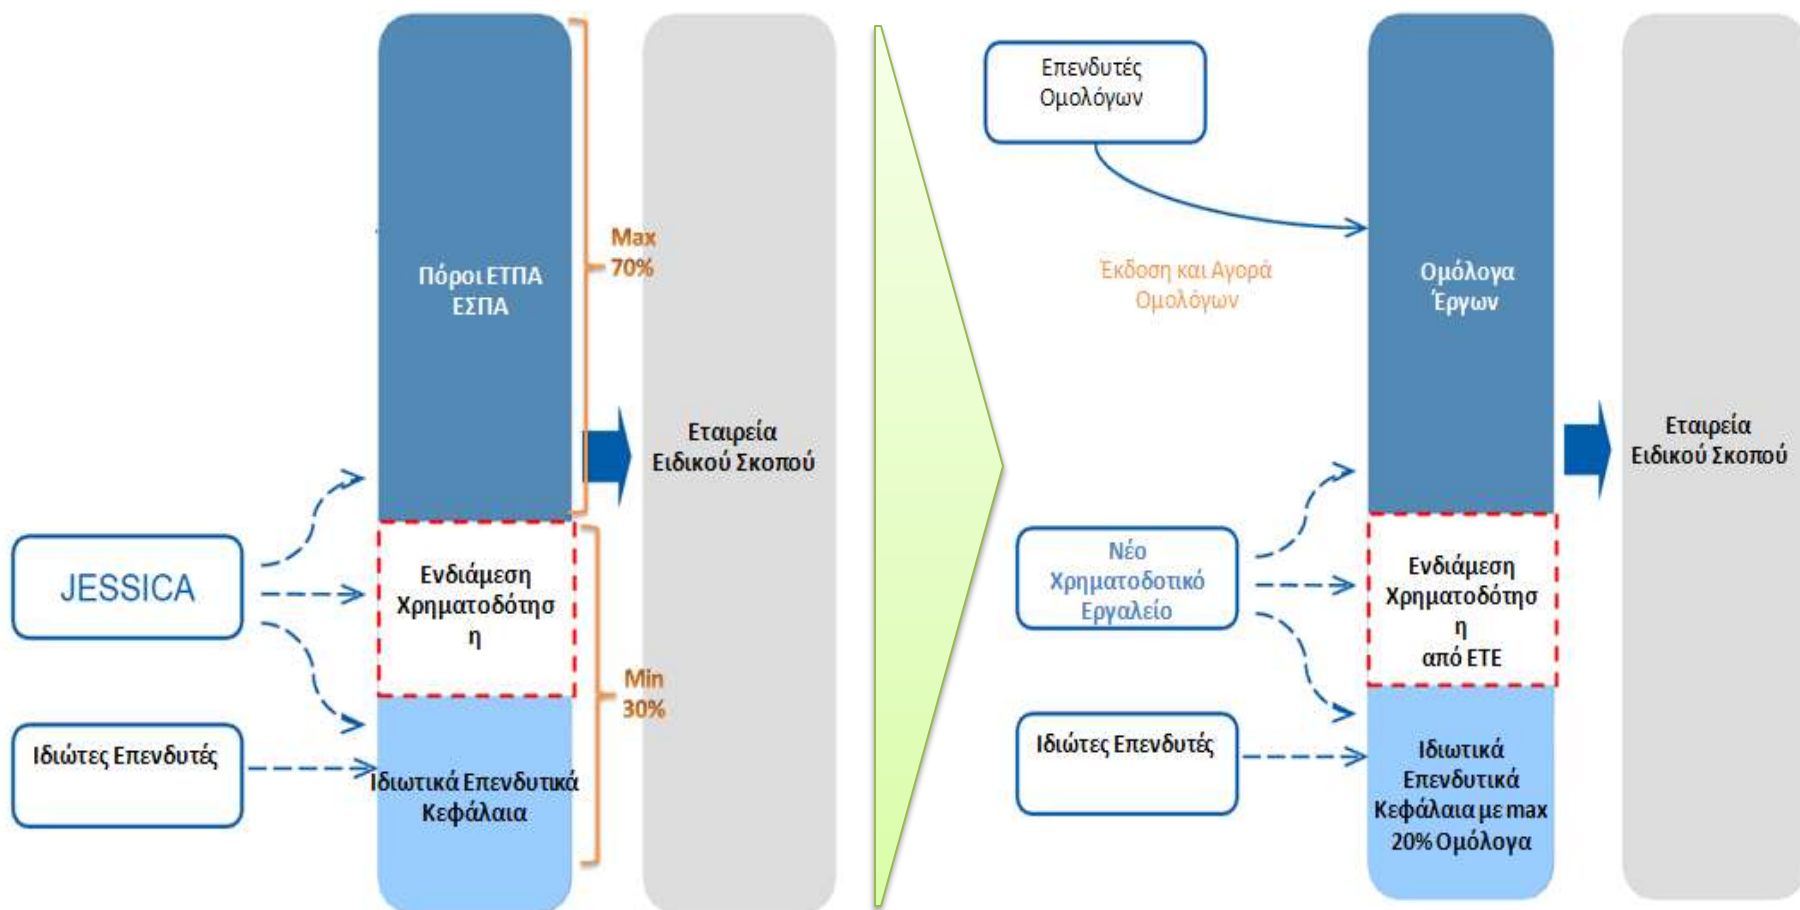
Πόροι ΕΤΠΑ ΕΣΠΑ

Max 70%

Εταιρεία Ειδικού Σκοπού

JESSICA

Ενδιάμεση Χρηματοδότηση η

Min 30%

Ιδιώτες Επενδυτές

Ιδιωτικά Επενδυτικά Κεφάλαια

Επενδυτές Ομολόγων

Έκδοση και Αγορά Ομολόγων

Ομόλογα Έργων

Εταιρεία Ειδικού Σκοπού

Νέο Χρηματοδοτικό Εργαλείο

Ενδιάμεση Χρηματοδότηση η από ΕΤΕ

Ιδιώτες Επενδυτές

Ιδιωτικά Επενδυτικά Κεφάλαια με max 20% Ομόλογα